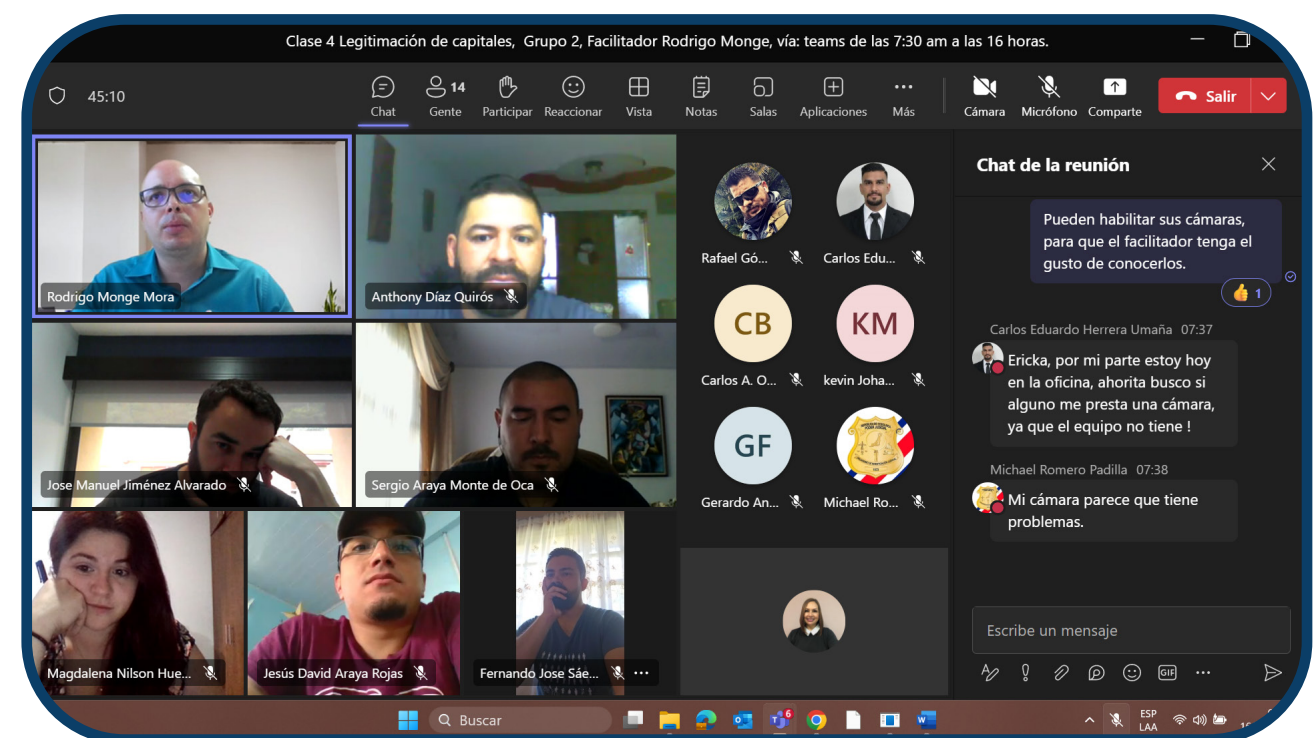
Clase 4 Legitimación de capitales, Grupo 2, Facilitador Rodrigo Monge, vía: teams de las 7:30 am a las 16 horas.

45:10

Chat
14
Gente
Participar
Reaccionar
Vista
Notas
Salas
Aplicaciones
Más
Cámara
Micrófono
Comparte
Salir

Rodrigo Monge Mora
Anthony Díaz Quirós
Jose Manuel Jiménez Alvarado
Sergio Araya Monte de Oca
Magdalena Nilson Hue...
Jesús David Araya Rojas
Fernando Jose Sáe...

Rafael Gó...
Carlos Edu...
CB
Carlos A. O...
KM
kevin Joha...
GF
Gerardo An...
Michael Ro...

Chat de la reunión

Pueden habilitar sus cámaras, para que el facilitador tenga el gusto de conocerlos.

1

Carlos Eduardo Herrera Umaña 07:37
Ericka, por mi parte estoy hoy en la oficina, ahorita busco si alguno me presta una cámara, ya que el equipo no tiene !

Michael Romero Padilla 07:38
Mi cámara parece que tiene problemas.

Escribe un mensaje

Buscar
6
ESP
LAA